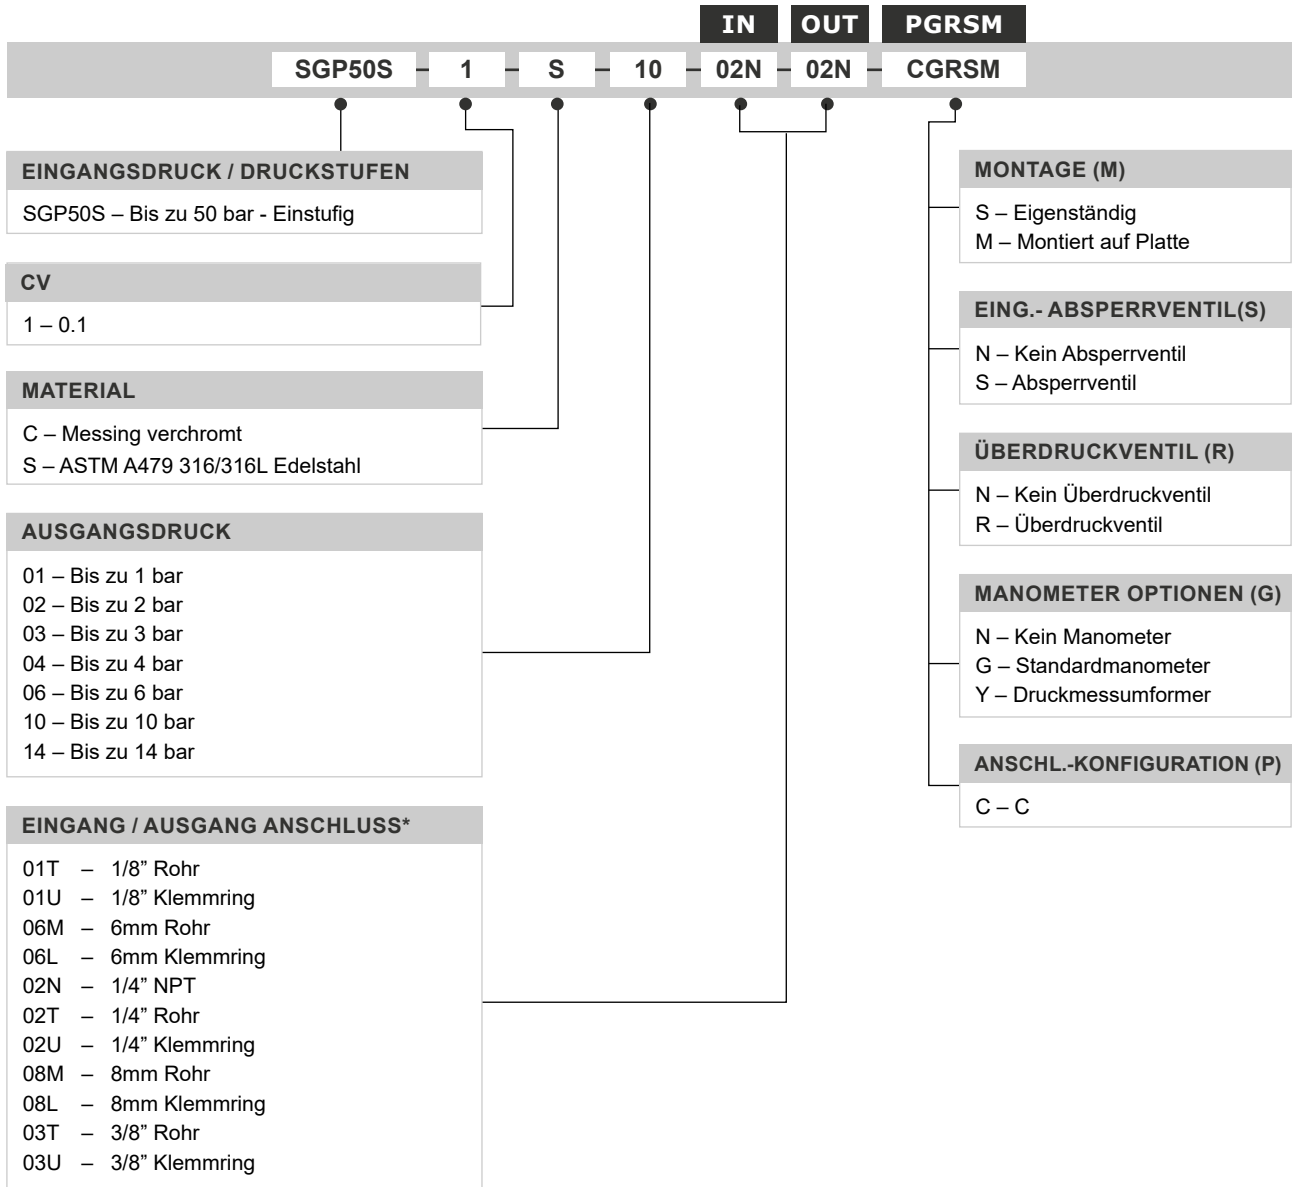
IN OUT PGRSM

SGP50S – 1 – S – 10 – 02N – 02N – CGRSM

EINGANGSDRUCK / DRUCKSTUFEN

SGP50S – Bis zu 50 bar - Einstufig

CV

1 – 0.1

MATERIAL

C – Messing verchromt
S – ASTM A479 316/316L Edelstahl

AUSGANGSDRUCK

01 – Bis zu 1 bar
02 – Bis zu 2 bar
03 – Bis zu 3 bar
04 – Bis zu 4 bar
06 – Bis zu 6 bar
10 – Bis zu 10 bar
14 – Bis zu 14 bar

EINGANG / AUSGANG ANSCHLUSS*

01T – 1/8” Rohr
01U – 1/8” Klemmring
06M – 6mm Rohr
06L – 6mm Klemmring
02N – 1/4” NPT
02T – 1/4” Rohr
02U – 1/4” Klemmring
08M – 8mm Rohr
08L – 8mm Klemmring
03T – 3/8” Rohr
03U – 3/8” Klemmring

MONTAGE (M)

S – Eigenständig
M – Montiert auf Platte

EING.- ABSPERRVENTIL(S)

N – Kein Absperrventil
S – Absperrventil

ÜBERDRUCKVENTIL (R)

N – Kein Überdruckventil
R – Überdruckventil

MANOMETER OPTIONEN (G)

N – Kein Manometer
G – Standardmanometer
Y – Druckmessumformer

ANSCHL.-KONFIGURATION (P)

C – C